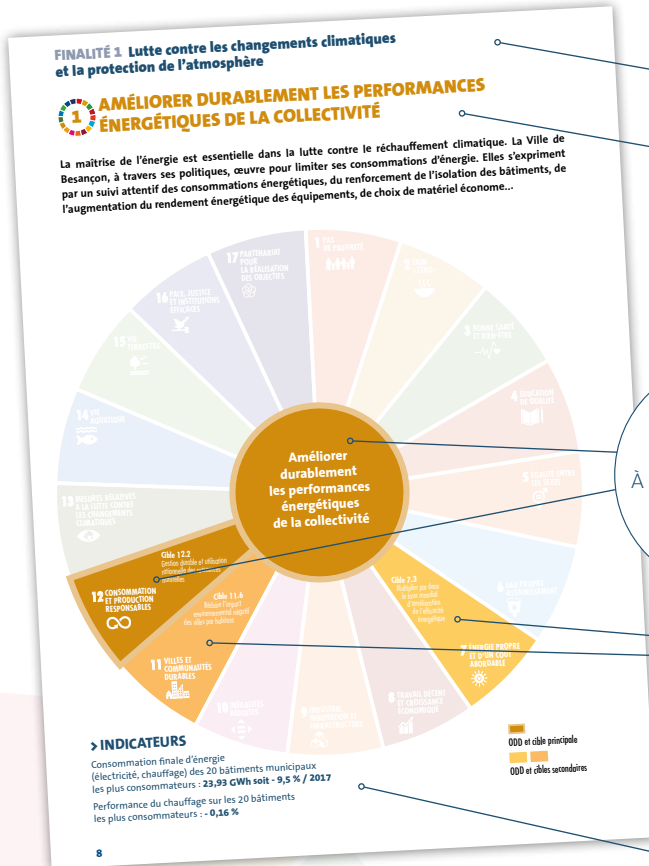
FINALITÉ 1 Lutte contre les changements climatiques et la protection de l'atmosphère

1 AMÉLIORER DURABLEMENT LES PERFORMANCES ÉNERGÉTIQUES DE LA COLLECTIVITÉ

La maîtrise de l'énergie est essentielle dans la lutte contre le réchauffement climatique. La Ville de Besançon, à travers ses politiques, œuvre pour limiter ses consommations d'énergie. Elles s'expriment par un suivi attentif des consommations énergétiques, du renforcement de l'isolation des bâtiments, de l'augmentation du rendement énergétique des équipements, de choix de matériel économe...

17 PARTENARIATS POUR LA RÉALISATION DES OBJECTIFS

1 PAS DE PAUVRETÉ

2 FAIM « ZÉRO »

3 BONNE SANTÉ ET BIEN-ÊTRE

4 ÉDUCATION DE QUALITÉ

5 ÉGALITÉ ENTRE LES SEXES

6 EAU PROPRE ET ASSAINISSEMENT

7 ÉNERGIE PROPRE ET D'UN COÛT ABORDABLE

8 TRAVAIL DÉCENT ET CROISSANCE ÉCONOMIQUE

9 INDUSTRIE, INNOVATION ET INFRASTRUCTURE

10 INÉGALITÉS RÉDUITES

11 VILLES ET COMMUNAUTÉS DURABLES

12 CONSOMMATION ET PRODUCTION RESPONSABLES

13 MESURES RELATIVES À LA LUTTE CONTRE LES CHANGEMENTS CLIMATIQUES

14 VIE AQUATIQUE

15 VIE TERRESTRE

16 PAIX, JUSTICE ET INSTITUTIONS EFFICACES

Améliorer durablement les performances énergétiques de la collectivité

Cible 12.2 Gestion durable et utilisation rationnelle des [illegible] naturelles

Cible 11.6 Réduire l'impact environnemental négatif des villes par habitant

Cible 7.3 Multiplier par deux le taux mondial d'amélioration de l'efficacité énergétique

À

> INDICATEURS

Consommation finale d'énergie (électricité, chauffage) des 20 bâtiments municipaux les plus consommateurs : 23,93 GWh soit - 9,5 % / 2017

Performance du chauffage sur les 20 bâtiments les plus consommateurs : - 0,16 %

ODD et cible principale

ODD et cibles secondaires

8